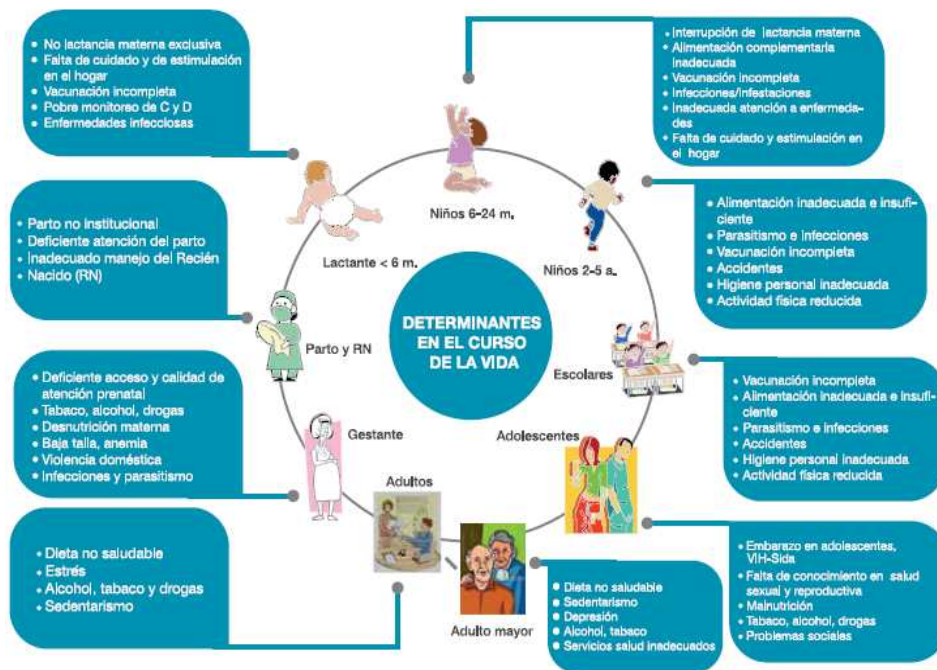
• No lactancia materna exclusiva
• Falta de cuidado y de estimulación en el hogar
• Vacunación incompleta
• Pobre monitoreo de C y D
• Enfermedades infecciosas

• Interrupción de lactancia materna
• Alimentación complementaria inadecuada
• Vacunación incompleta
• Infecciones/infestaciones
• Inadecuada atención a enfermedades
• Falta de cuidado y estimulación en el hogar

• Parto no institucional
• Deficiente atención del parto
• Inadecuado manejo del Recién Nacido (RN)

• Alimentación inadecuada e insuficiente
• Parasitismo e infecciones
• Vacunación incompleta
• Accidentes
• Higiene personal inadecuada
• Actividad física reducida

Niños 6-24 m.

Lactante < 6 m.

Niños 2-5 a.

Parto y RN

DETERMINANTES EN EL CURSO DE LA VIDA

Escolares

• Deficiente acceso y calidad de atención prenatal
• Tabaco, alcohol, drogas
• Desnutrición materna
• Baja talla, anemia
• Violencia doméstica
• Infecciones y parasitismo

• Vacunación incompleta
• Alimentación inadecuada e insuficiente
• Parasitismo e infecciones
• Accidentes
• Higiene personal inadecuada
• Actividad física reducida

Gestante

Adolescentes

Adultos

• Dieta no saludable
• Estrés
• Alcohol, tabaco y drogas
• Sedentarismo

• Embarazo en adolescentes, VIH-Sida
• Falta de conocimiento en salud sexual y reproductiva
• Malnutrición
• Tabaco, alcohol, drogas
• Problemas sociales

• Dieta no saludable
• Sedentarismo
• Depresión
• Alcohol, tabaco
• Servicios salud inadecuados

Adulto mayor